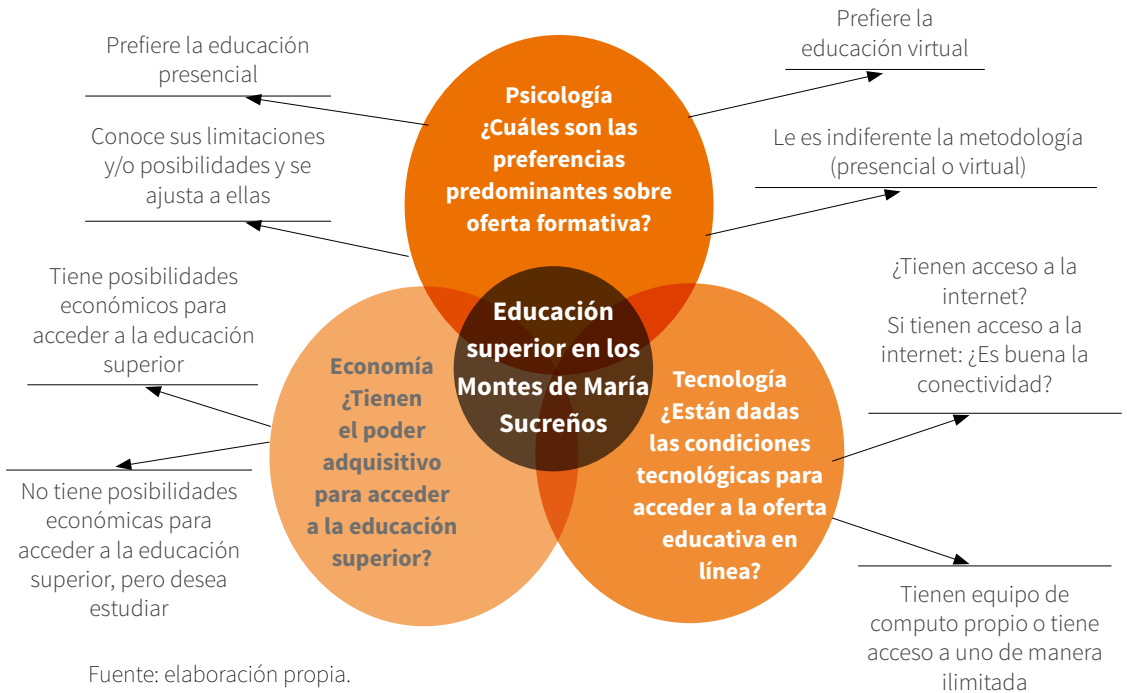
Prefiere la educación presencial

Conoce sus limitaciones y/o posibilidades y se ajusta a ellas

Tiene posibilidades económicos para acceder a la educación superior

No tiene posibilidades económicas para acceder a la educación superior, pero desea estudiar

Psicología ¿Cuáles son las preferencias predominantes sobre oferta formativa?

Prefiere la educación virtual

Le es indiferente la metodología (presencial o virtual)

Educación superior en los Montes de María Sucreños

Economía ¿Tienen el poder adquisitivo para acceder a la educación superior?

Tecnología ¿Están dadas las condiciones tecnológicas para acceder a la oferta educativa en línea?

¿Tienen acceso a la internet? Si tienen acceso a la internet: ¿Es buena la conectividad?

Tienen equipo de computo propio o tiene acceso a uno de manera ilimitada

Fuente: elaboración propia.